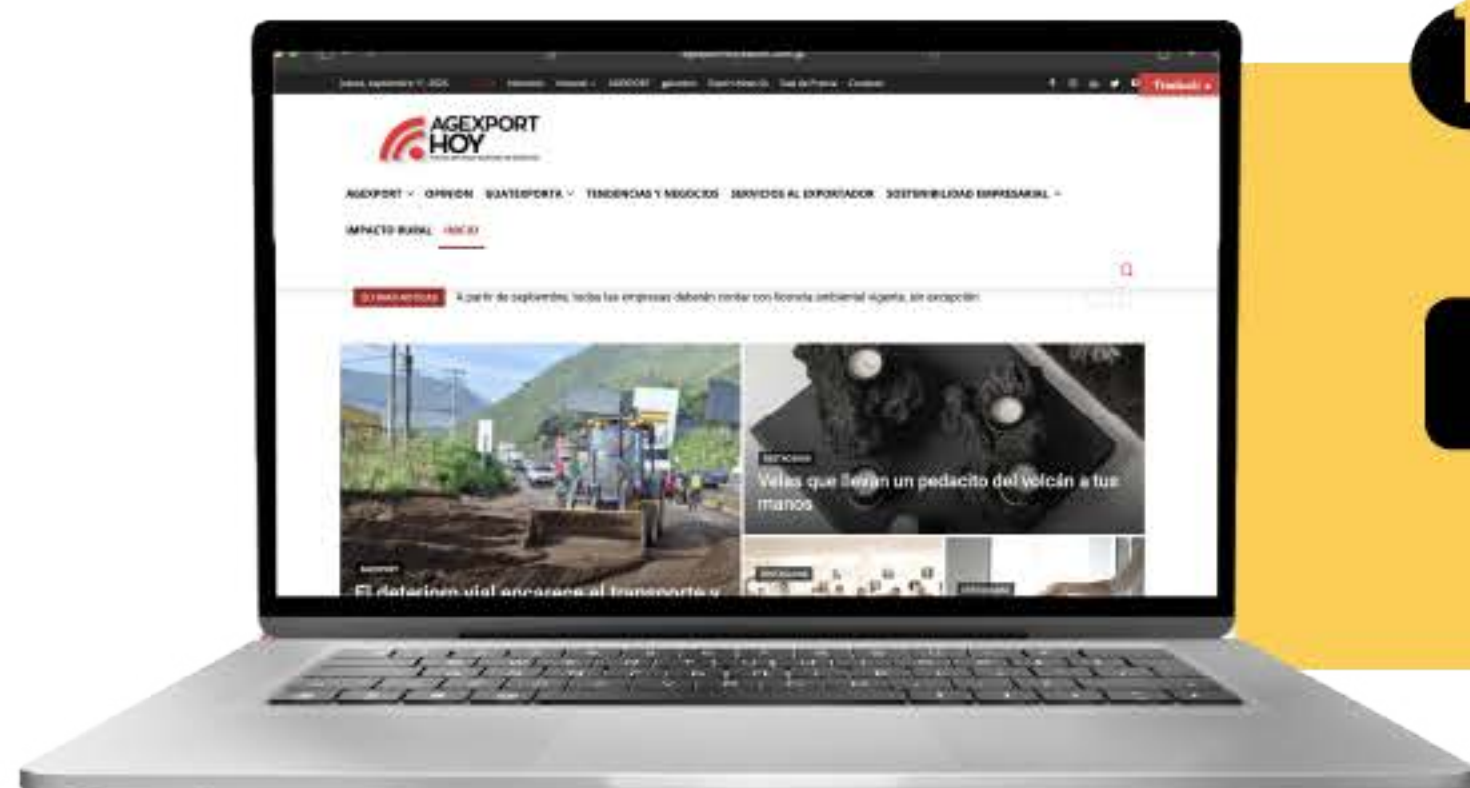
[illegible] Traducir

AGEXPORT HOY

AGEXPORT OPINIÓN GUATEXPORTA TENDENCIAS Y NEGOCIOS SERVICIOS AL EXPORTADOR SOSTENIBILIDAD EMPRESARIAL

IMPACTO RURAL INICIO

ÚLTIMAS NOTICIAS A partir de septiembre, todas las empresas deberán contar con licencia ambiental vigente, sin excepción.

Velas que llevan un pedacito del volcán a tus manos

AGEXPORT

El deterioro vial encarece el transporte y